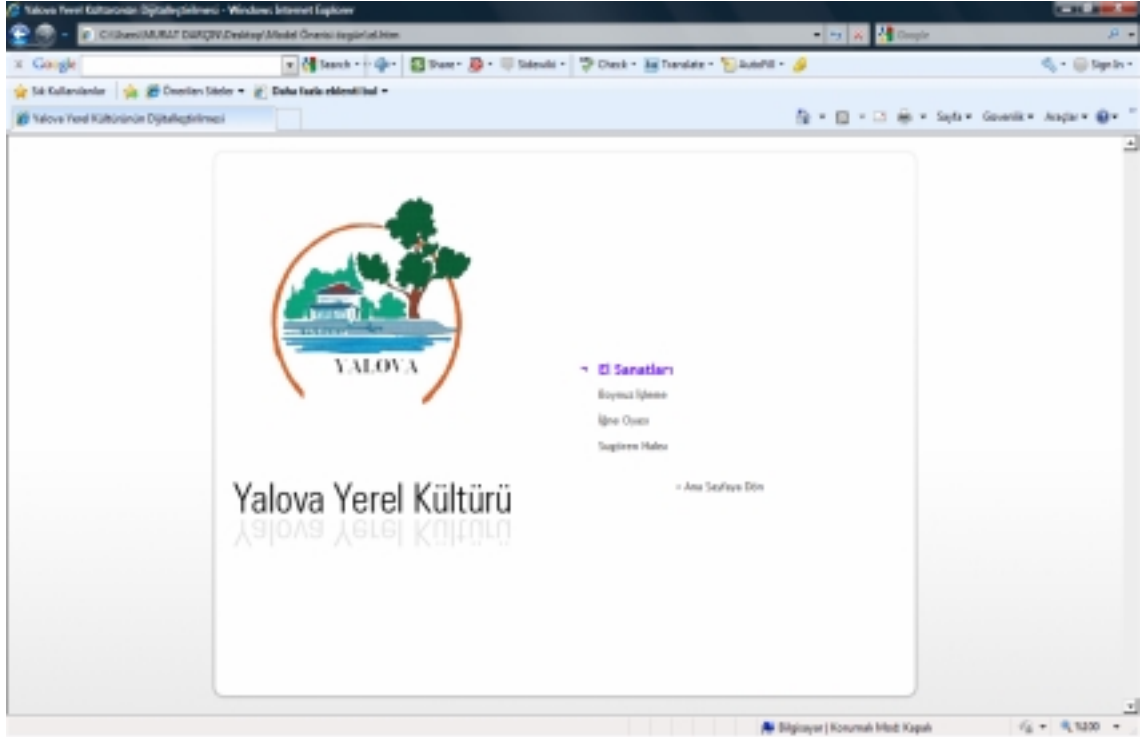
Yalova Yerel Kültürünün Dijitalleştirilmesi - Windows Internet Explorer

C:\Users\MURAT DARÇIN\Desktop\Model Önerisi\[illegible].htm

Google

Google Search Share Sidewiki Check Translate AutoFill Sign In

Sık Kullanılanlar Önerilen Siteler Daha fazla eklenti bul

Yalova Yerel Kültürünün Dijitalleştirilmesi

Sayfa Güvenlik Araçlar

YALOVA

El Sanatları

Boynuz İşleme

İğne Oyası

Sapleme Halısı

« Ana Sayfaya Dön

Yalova Yerel Kültürü

Bilgisayar | Korumalı Mod: Kapalı

%100